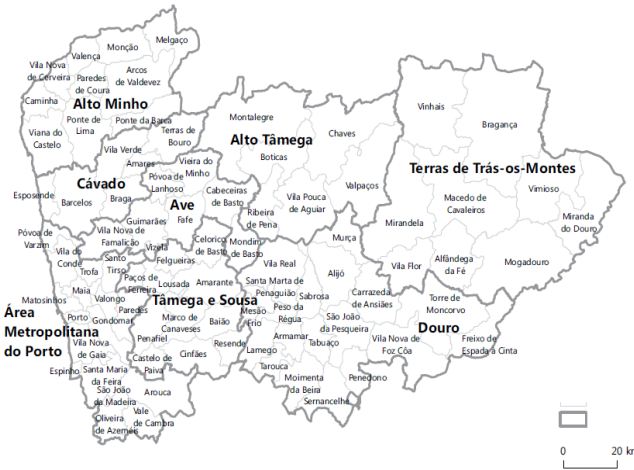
Melgaço
Monção
Valença
Vila Nova de Cerveira
Paredes de Coura
Arcos de Valdevez
Caminha
Alto Minho
Ponte de Lima
Viana do Castelo
Ponte da Barca
Terras de Bouro
Montalegre
Alto Tâmega
Chaves
Vinhais
Bragança
Vila Verde
Amares
Vieira do Minho
Boticas
Terras de Trás-os-Montes
Esposende
Cávado
Póvoa de Lanhoso
Barcelos
Braga
Ave
Cabeceiras de Basto
Valpaços
Vimioso
Macedo de Cavaleiros
Vila Pouca de Aguiar
Guimarães
Fafe
Ribeira de Pena
Mirandela
Miranda do Douro
Póvoa de Varzim
Vila Nova de Famalicão
Vizela
Celorico de Basto
Mondim de Basto
Murça
Vila do Conde
Trofa
Santo Tirso
Felgueiras
Alijó
Vila Flor
Alfândega da Fé
Mogadouro
Maia
Paços de Ferreira
Lousada
Amarante
Vila Real
Santa Marta de Penaguião
Sabrosa
Carrazeda de Ansiães
Torre de Moncorvo
Matosinhos
Valongo
Paredes
Tâmega e Sousa
Mesão Frio
Peso da Régua
São João da Pesqueira
Área Metropolitana do Porto
Porto
Gondomar
Marco de Canaveses
Baião
Douro
Penafiel
Armamar
Tabuaço
Vila Nova de Gaia
Resende
Lamego
Vila Nova de Foz Côa
Freixo de Espada à Cinta
Castelo de Paiva
Cinfães
Espinho
Santa Maria da Feira
Tarouca
Moimenta da Beira
Penedono
São João da Madeira
Arouca
Sernancelhe
Oliveira de Azeméis
Vale de Cambra
0
20 kr